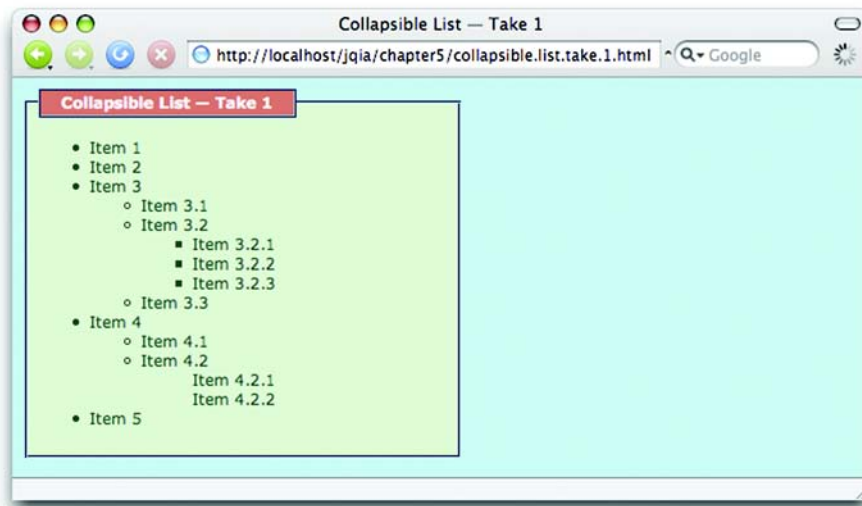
Collapsible List — Take 1

http://localhost/jqia/chapter5/collapsible.list.take.1.html

Google

Collapsible List — Take 1

- Item 1
- Item 2
- Item 3
  - Item 3.1
  - Item 3.2
    - Item 3.2.1
    - Item 3.2.2
    - Item 3.2.3
  - Item 3.3
- Item 4
  - Item 4.1
  - Item 4.2
    Item 4.2.1
    Item 4.2.2
- Item 5